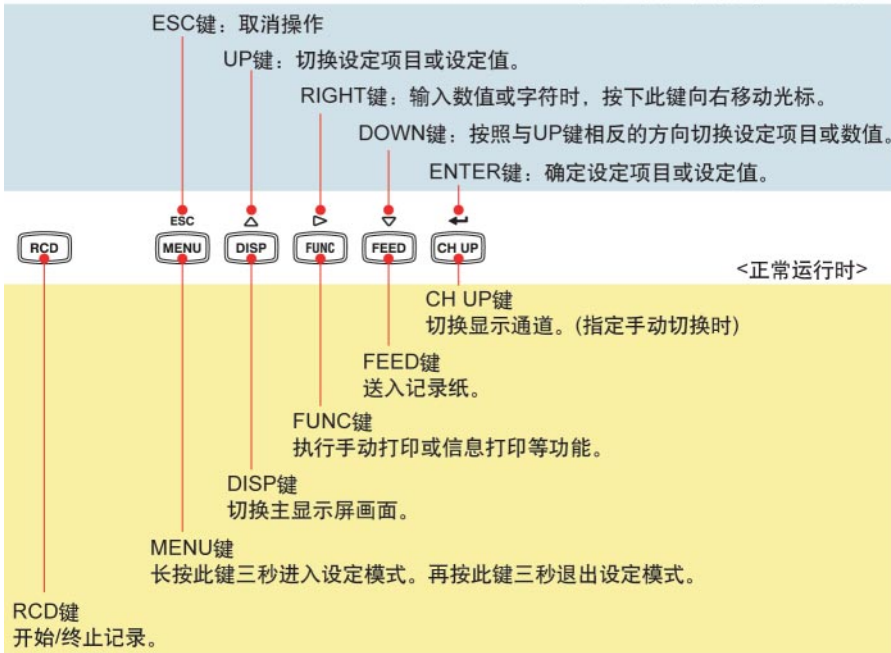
ESC键：取消操作

UP键：切换设定项目或设定值。

RIGHT键：输入数值或字符时，按下此键向右移动光标。

DOWN键：按照与UP键相反的方向切换设定项目或数值。

ENTER键：确定设定项目或设定值。

ESC △ ▷ ▽ ↵

RCD MENU DISP FUNC FEED CH UP

<正常运行时>

CH UP键
切换显示通道。(指定手动切换时)

FEED键
送入记录纸。

FUNC键
执行手动打印或信息打印等功能。

DISP键
切换主显示屏画面。

MENU键
长按此键三秒进入设定模式。再按此键三秒退出设定模式。

RCD键
开始/终止记录。